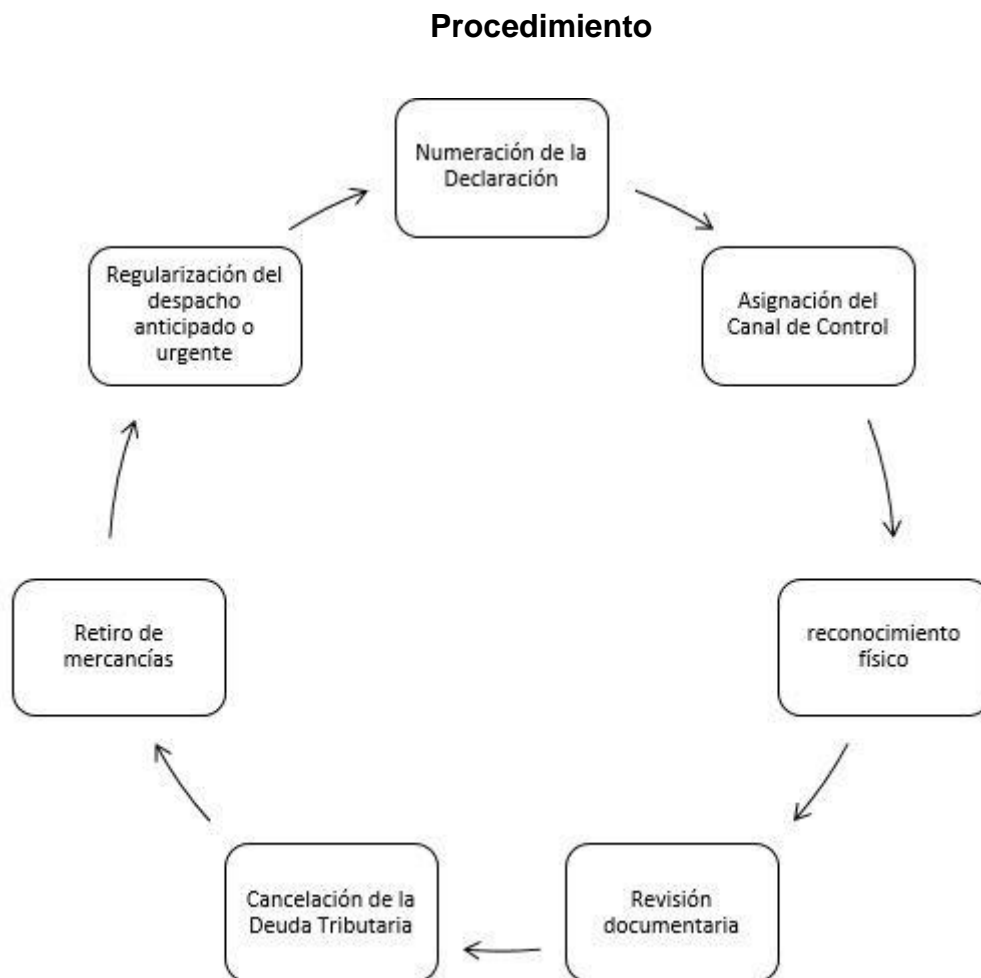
**Procedimiento**

Numeración de la Declaración

Asignación del Canal de Control

reconocimiento físico

Revisión documentaria

Cancelación de la Deuda Tributaria

Retiro de mercancías

Regularización del despacho anticipado o urgente